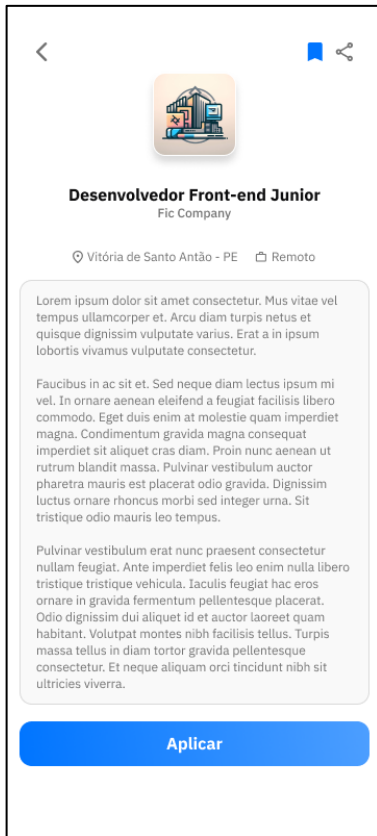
Desenvolvedor Front-end Junior
Fic Company

Vitória de Santo Antão - PE Remoto

Lorem ipsum dolor sit amet consectetur. Mus vitae vel tempus ullamcorper et. Arcu diam turpis netus et quisque dignissim vulputate varius. Erat a in ipsum lobortis vivamus vulputate consectetur.

Faucibus in ac sit et. Sed neque diam lectus ipsum mi vel. In ornare aenean eleifend a feugiat facilisis libero commodo. Eget duis enim at molestie quam imperdiet magna. Condimentum gravida magna consequat imperdiet sit aliquet cras diam. Proin nunc aenean ut rutrum blandit massa. Pulvinar vestibulum auctor pharetra mauris est placerat odio gravida. Dignissim luctus ornare rhoncus morbi sed integer urna. Sit tristique odio mauris leo tempus.

Pulvinar vestibulum erat nunc praesent consectetur nullam feugiat. Ante imperdiet felis leo enim nulla libero tristique tristique vehicula. Iaculis feugiat hac eros ornare in gravida fermentum pellentesque placerat. Odio dignissim dui aliquet id et auctor laoreet quam habitant. Volutpat montes nibh facilisis tellus. Turpis massa tellus in diam tortor gravida pellentesque consectetur. Et neque aliquam orci tincidunt nibh sit ultricies viverra.

Aplicar